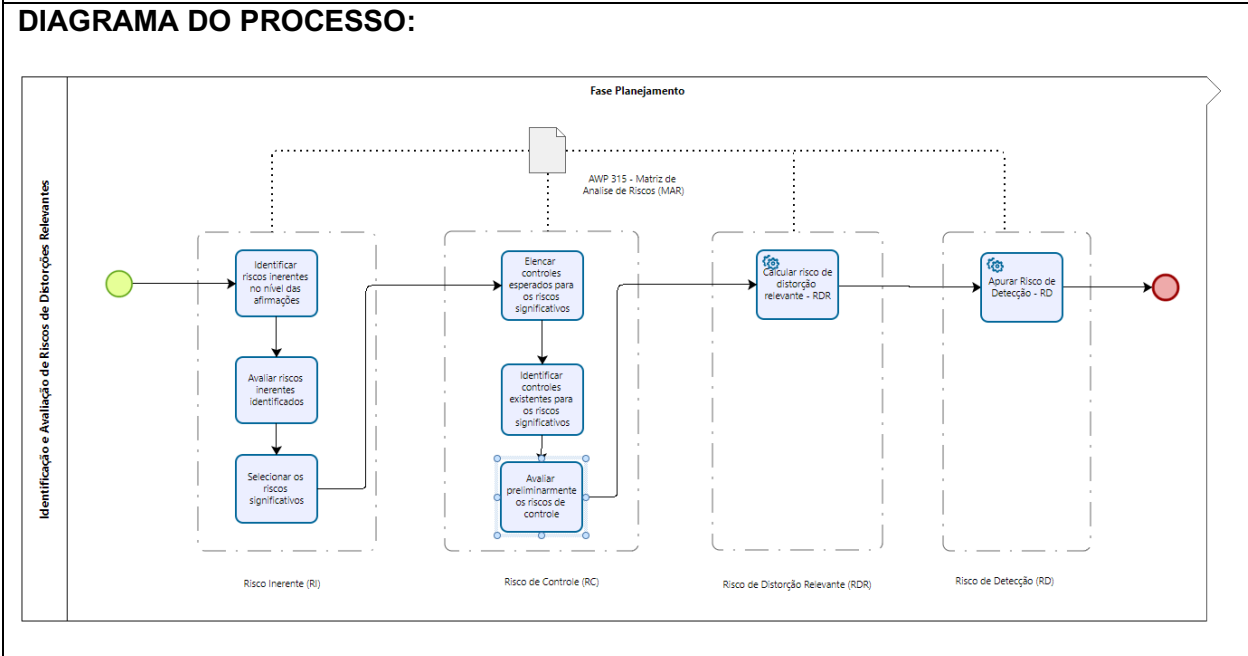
DIAGRAMA DO PROCESSO:

Identificação e Avaliação de Riscos de Distorções Relevantes

Fase Planejamento

AWP 315 - Matriz de Analise de Riscos (MAR)

Identificar riscos inerentes no nível das afirmações

Avaliar riscos inerentes identificados

Selecionar os riscos significativos

Elencar controles esperados para os riscos significativos

Identificar controles existentes para os riscos significativos

Avaliar preliminarmente os riscos de controle

Calcular risco de distorção relevante - RDR

Apurar Risco de Detecção - RD

Risco Inerente (RI)

Risco de Controle (RC)

Risco de Distorção Relevante (RDR)

Risco de Detecção (RD)